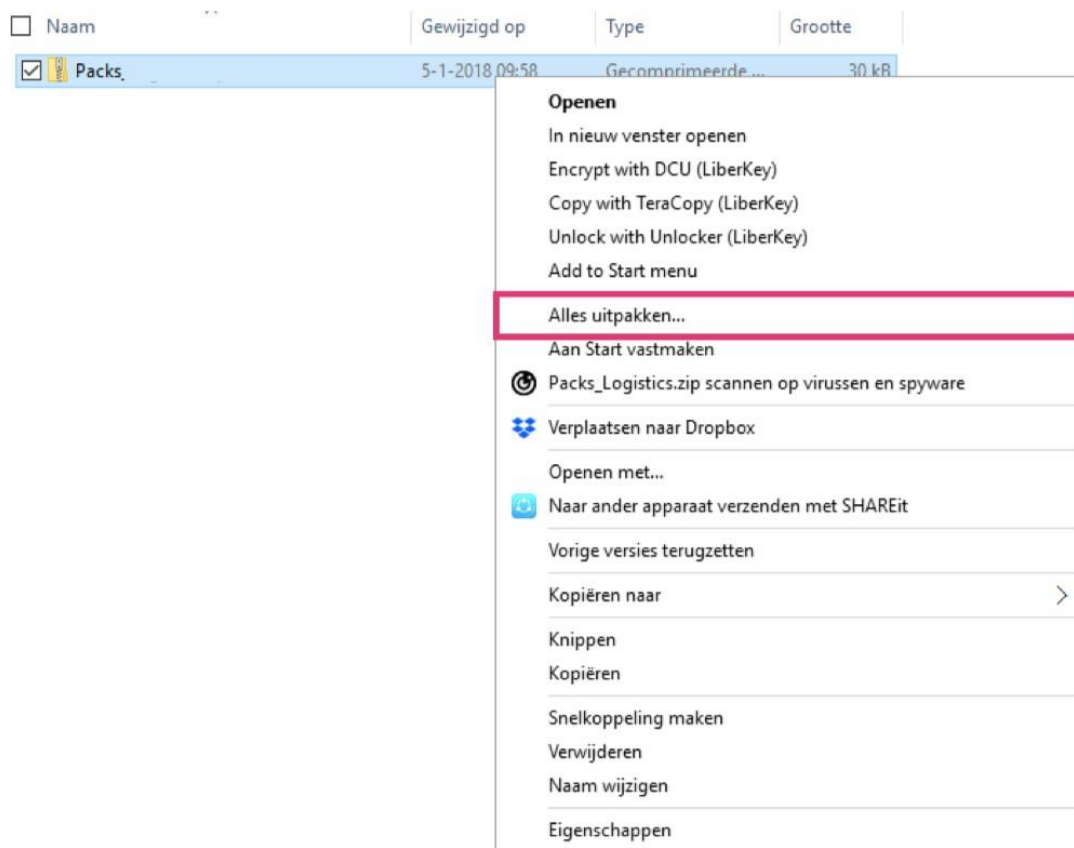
| Naam | Gewijzigd op | Type | Grootte |
|---|---|---|---|
| Packs_ | 5-1-2018 09:58 | Gecomprimeerde ... | 30 kB |

Openen
In nieuw venster openen
Encrypt with DCU (LiberKey)
Copy with TeraCopy (LiberKey)
Unlock with Unlocker (LiberKey)
Add to Start menu
Alles uitpakken...
Aan Start vastmaken
Packs_Logistics.zip scannen op virussen en spyware
Verplaatsen naar Dropbox
Openen met...
Naar ander apparaat verzenden met SHAREit
Vorige versies terugzetten
Kopiëren naar
Knippen
Kopiëren
Snelkoppeling maken
Verwijderen
Naam wijzigen
Eigenschappen